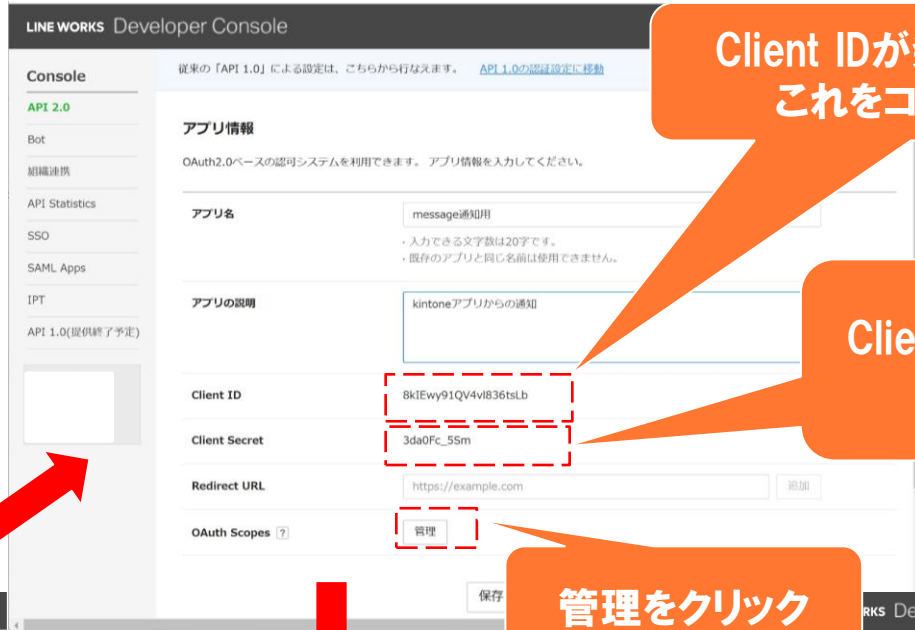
LINE WORKS Developer Console

Console

API 2.0

Bot

組織連携

API Statistics

SSO

SAML Apps

IPT

API 1.0(提供終了予定)

従来の「API 1.0」による設定は、こちらから行なえます。 API 1.0の認証設定に移動

アプリ情報

OAuth2.0ベースの認可システムを利用できます。アプリ情報を入力してください。

| | |
|---|---|
| アプリ名 | message通知用<br>・入力できる文字数は20字です。<br>・既存のアプリと同じ名前は使用できません。 |
| アプリの説明 | kintoneアプリからの通知 |
| Client ID | 8kIEwy91QV4vl836tsLb |
| Client Secret | 3da0Fc_5Sm |
| Redirect URL | https://example.com 追加 |
| OAuth Scopes ? | 管理 |

保存

Client IDが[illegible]
これをコ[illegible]

Clie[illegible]

管理をクリック

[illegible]RKS De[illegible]